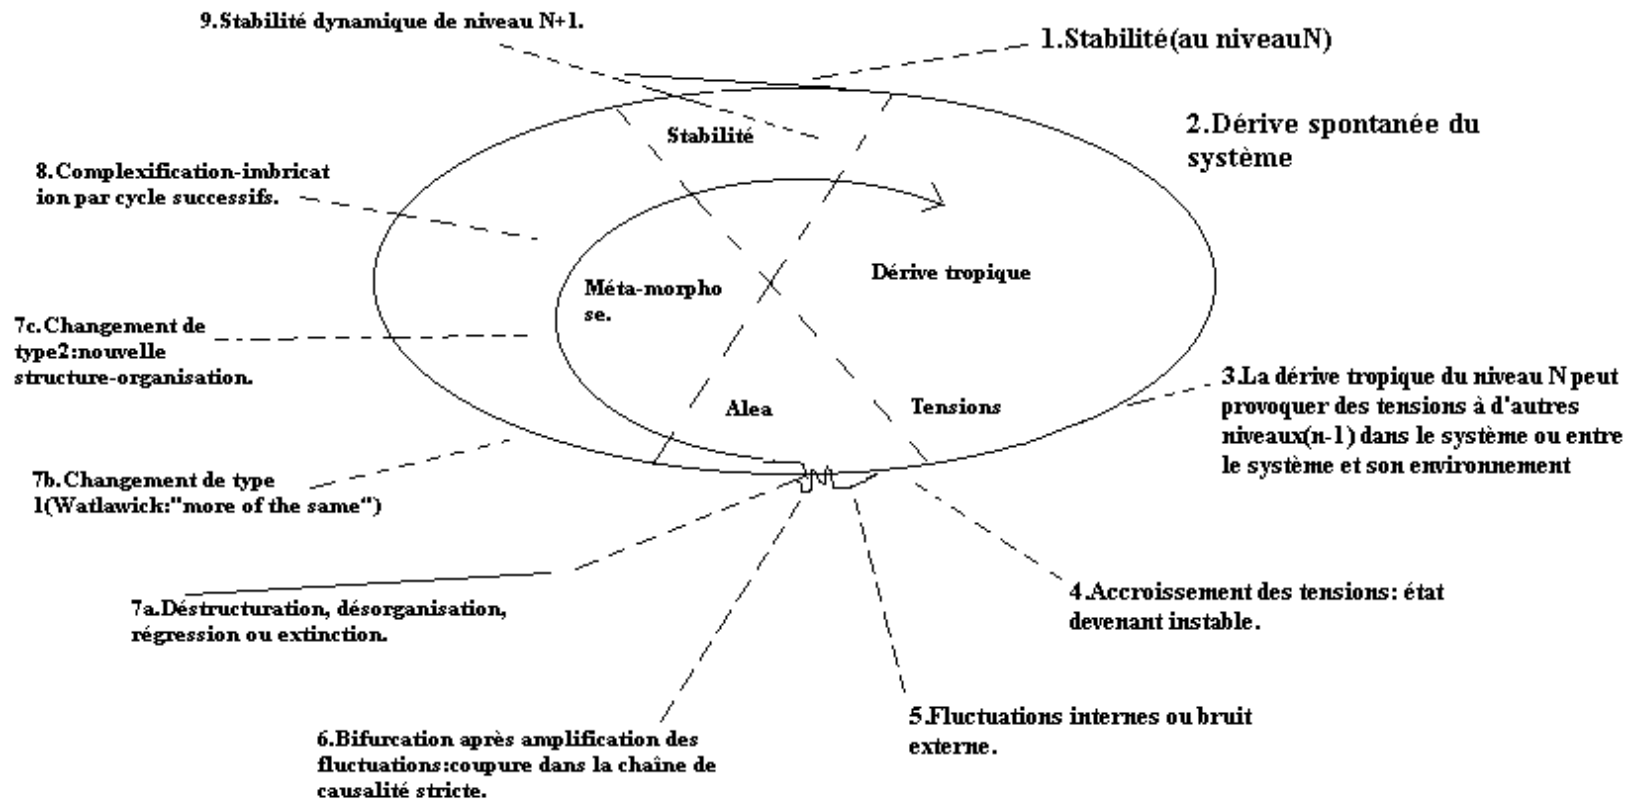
9.Stabilité dynamique de niveau N+1.

1.Stabilité(au niveauN)

Stabilité

2.Dérive spontanée du système

8.Complexification-imbrication par cycle successifs.

Méta-morphose.

Dérive tropique

7c.Changement de type2:nouvelle structure-organisation.

Alea

Tensions

3.La dérive tropique du niveau N peut provoquer des tensions à d'autres niveaux(n-1) dans le système ou entre le système et son environnement

7b.Changement de type 1(Watlawick:"more of the same")

7a.Déstructuration, désorganisation, régression ou extinction.

4.Accroissement des tensions: état devenant instable.

5.Fluctuations internes ou bruit externe.

6.Bifurcation après amplification des fluctuations:coupure dans la chaine de causalité stricte.